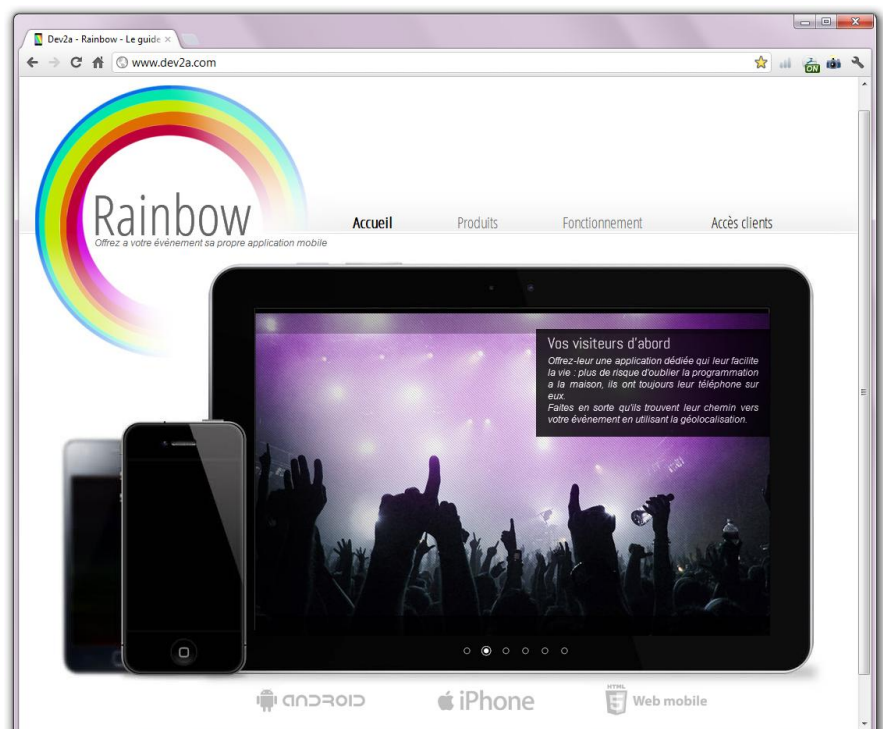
Dev2a - Rainbow - Le guide ×

www.dev2a.com

Rainbow
Offrez a votre évènement sa propre application mobile

Accueil Produits Fonctionnement Accès clients

Vos visiteurs d'abord
Offrez-leur une application dédiée qui leur facilite la vie : plus de risque d'oublier la programmation a la maison, ils ont toujours leur téléphone sur eux.
Faites en sorte qu'ils trouvent leur chemin vers votre événement en utilisant la géolocalisation.

android iPhone HTML 5 Web mobile